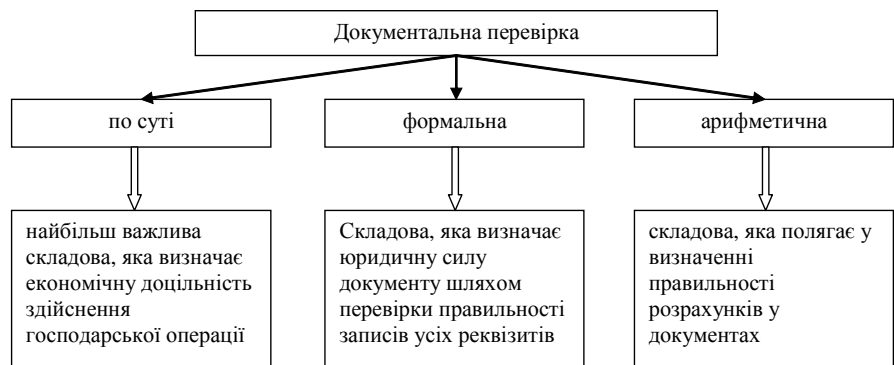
Документальна перевірка

по суті

формальна

арифметична

найбільш важлива складова, яка визначає економічну доцільність здійснення господарської операції

Складова, яка визначає юридичну силу документу шляхом перевірки правильності записів усіх реквізитів

складова, яка полягає у визначенні правильності розрахунків у документах